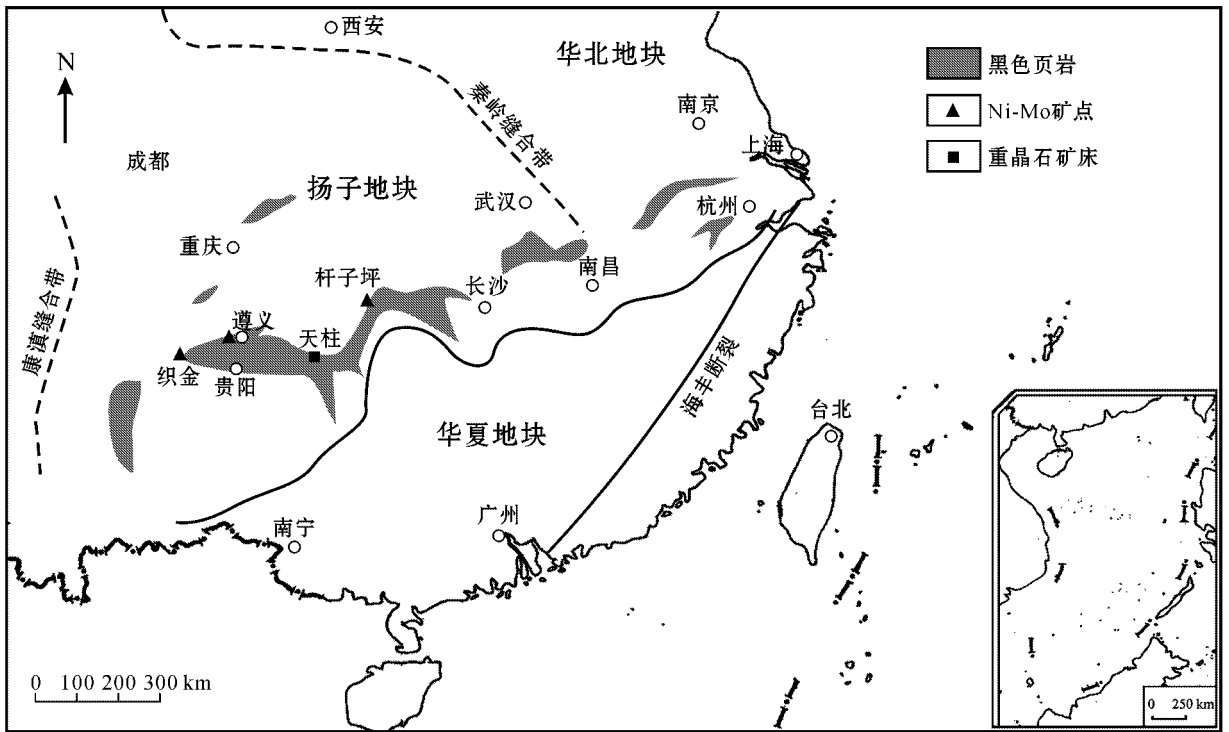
西安
华北地块
黑色页岩
Ni-Mo矿点
重晶石矿床
N
秦岭缝合带
南京
上海
成都
扬子地块
武汉
杭州
重庆
康滇缝合带
杆子坪
长沙
南昌
遵义
天柱
织金
贵阳
海丰断裂
台北
华夏地块
南宁
广州
0 100 200 300 km
0 250 km